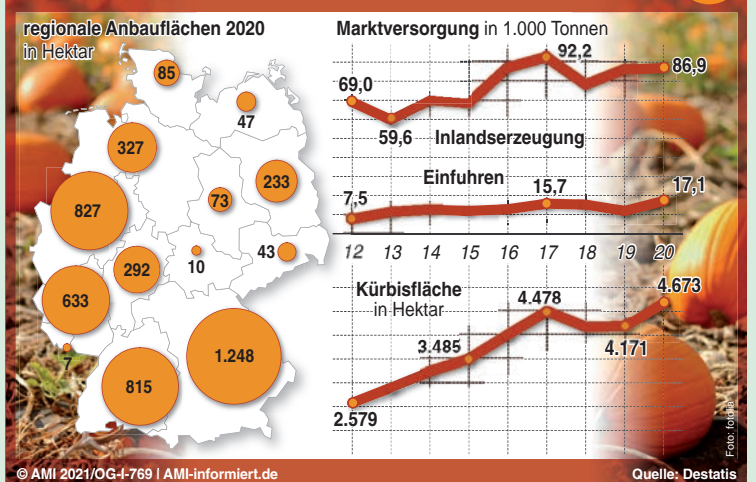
regionale Anbauflächen 2020
in Hektar

85
47
327
233
73
827
43
292
10
633
7
1.248
815

Marktversorgung in 1.000 Tonnen

69,0
92,2
86,9
59,6
Inlandserzeugung
Einfuhren
7,5
15,7
17,1

12 13 14 15 16 17 18 19 20

Kürbisfläche in Hektar
4.478
4.673
3.485
4.171
2.579

Foto: fotolia

© AMI 2021/OG-I-769 | AMI-informiert.de
Quelle: Destatis